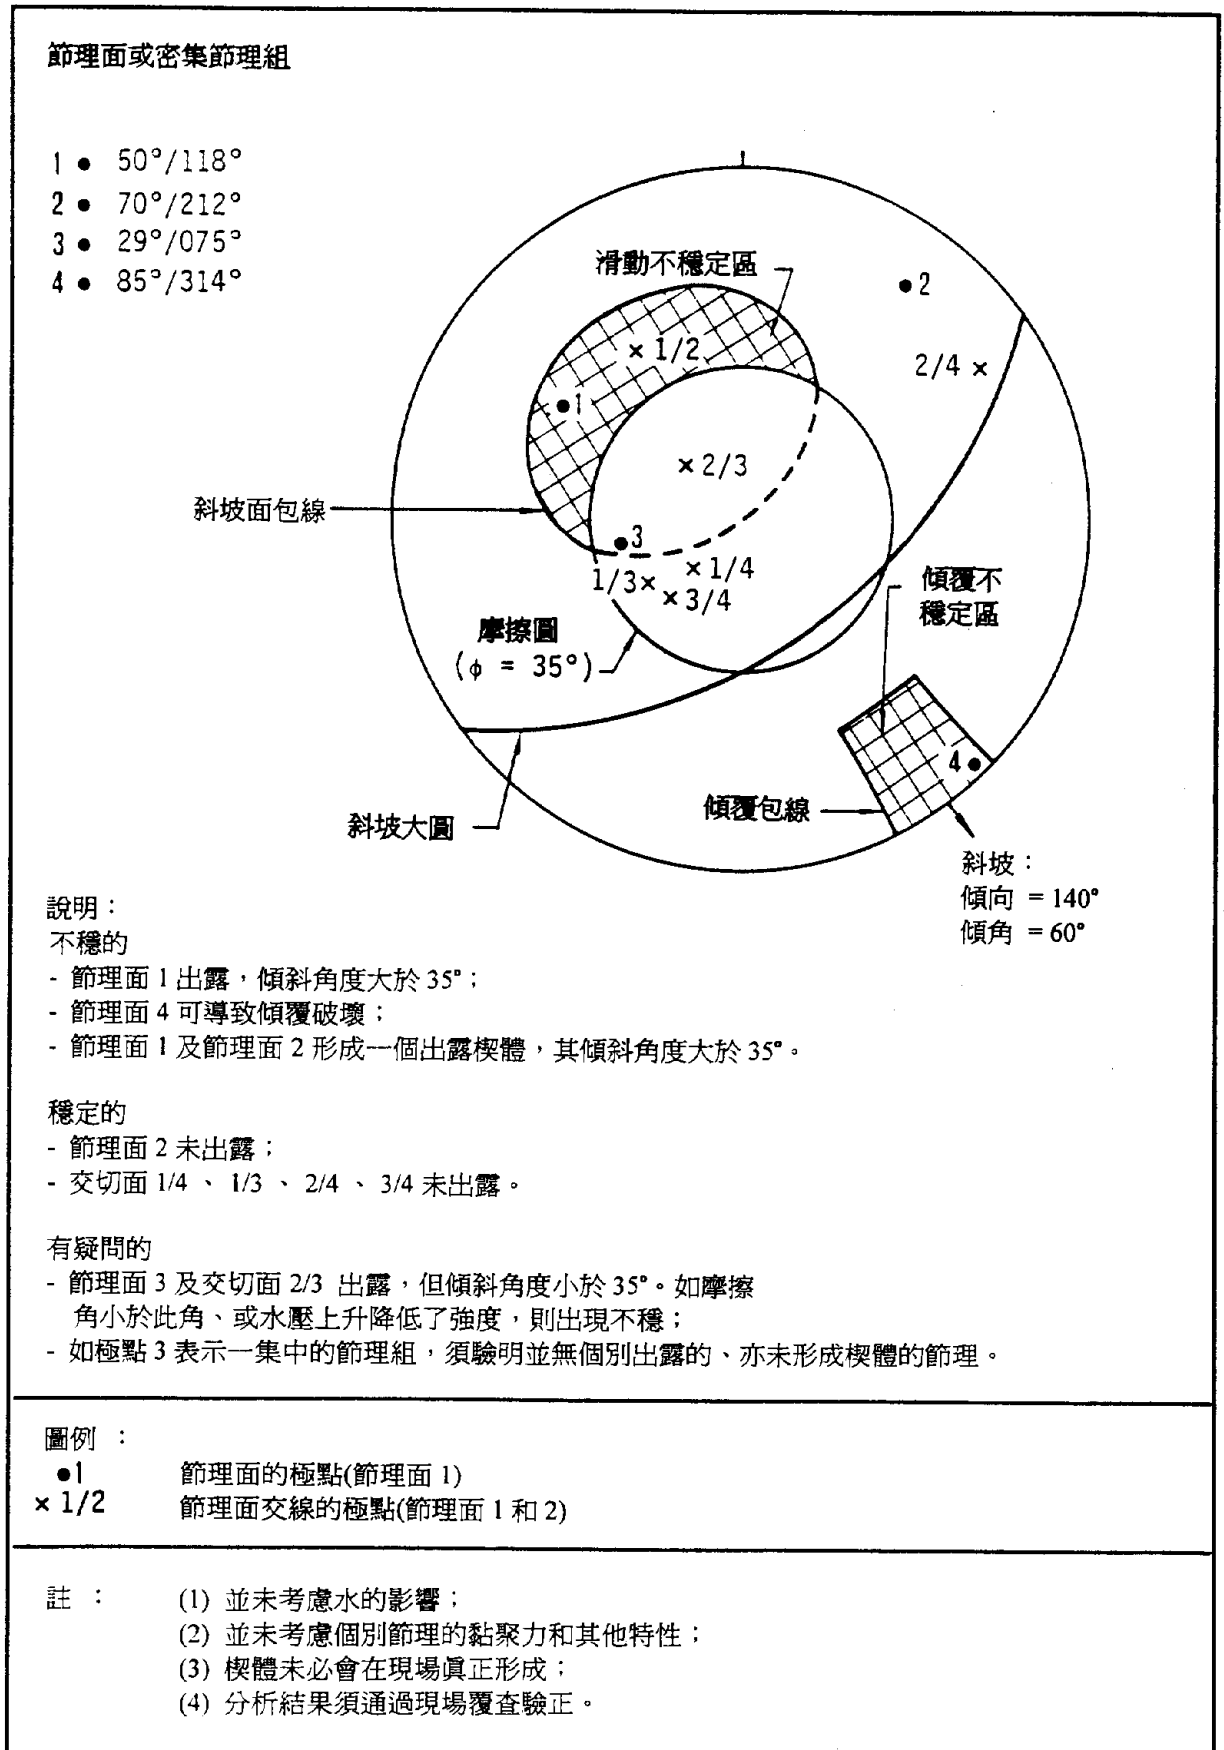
節理面或密集節理組

1 ● 50°/118°
2 ● 70°/212°
3 ● 29°/075°
4 ● 85°/314°

滑動不穩定區

●2

× 1/2

2/4 ×

●1

× 2/3

斜坡面包線

●3

× 1/4

1/3×

× 3/4

傾覆不穩定區

摩擦圓 ($\phi$ = 35°)

4●

傾覆包線

斜坡大圓

斜坡：
傾向 = 140°
傾角 = 60°

說明：
不穩的
- 節理面 1 出露，傾斜角度大於 35°；
- 節理面 4 可導致傾覆破壞；
- 節理面 1 及節理面 2 形成一個出露楔體，其傾斜角度大於 35°。

穩定的
- 節理面 2 未出露；
- 交切面 1/4 、 1/3 、 2/4 、 3/4 未出露。

有疑問的
- 節理面 3 及交切面 2/3 出露，但傾斜角度小於 35°。如摩擦角小於此角、或水壓上升降低了強度，則出現不穩；
- 如極點 3 表示一集中的節理組，須驗明並無個別出露的、亦未形成楔體的節理。

圖例 ：
●1 節理面的極點(節理面 1)
× 1/2 節理面交線的極點(節理面 1 和 2)

註 ： (1) 並未考慮水的影響；
(2) 並未考慮個別節理的黏聚力和其他特性；
(3) 楔體未必會在現場真正形成；
(4) 分析結果須通過現場覆查驗正。